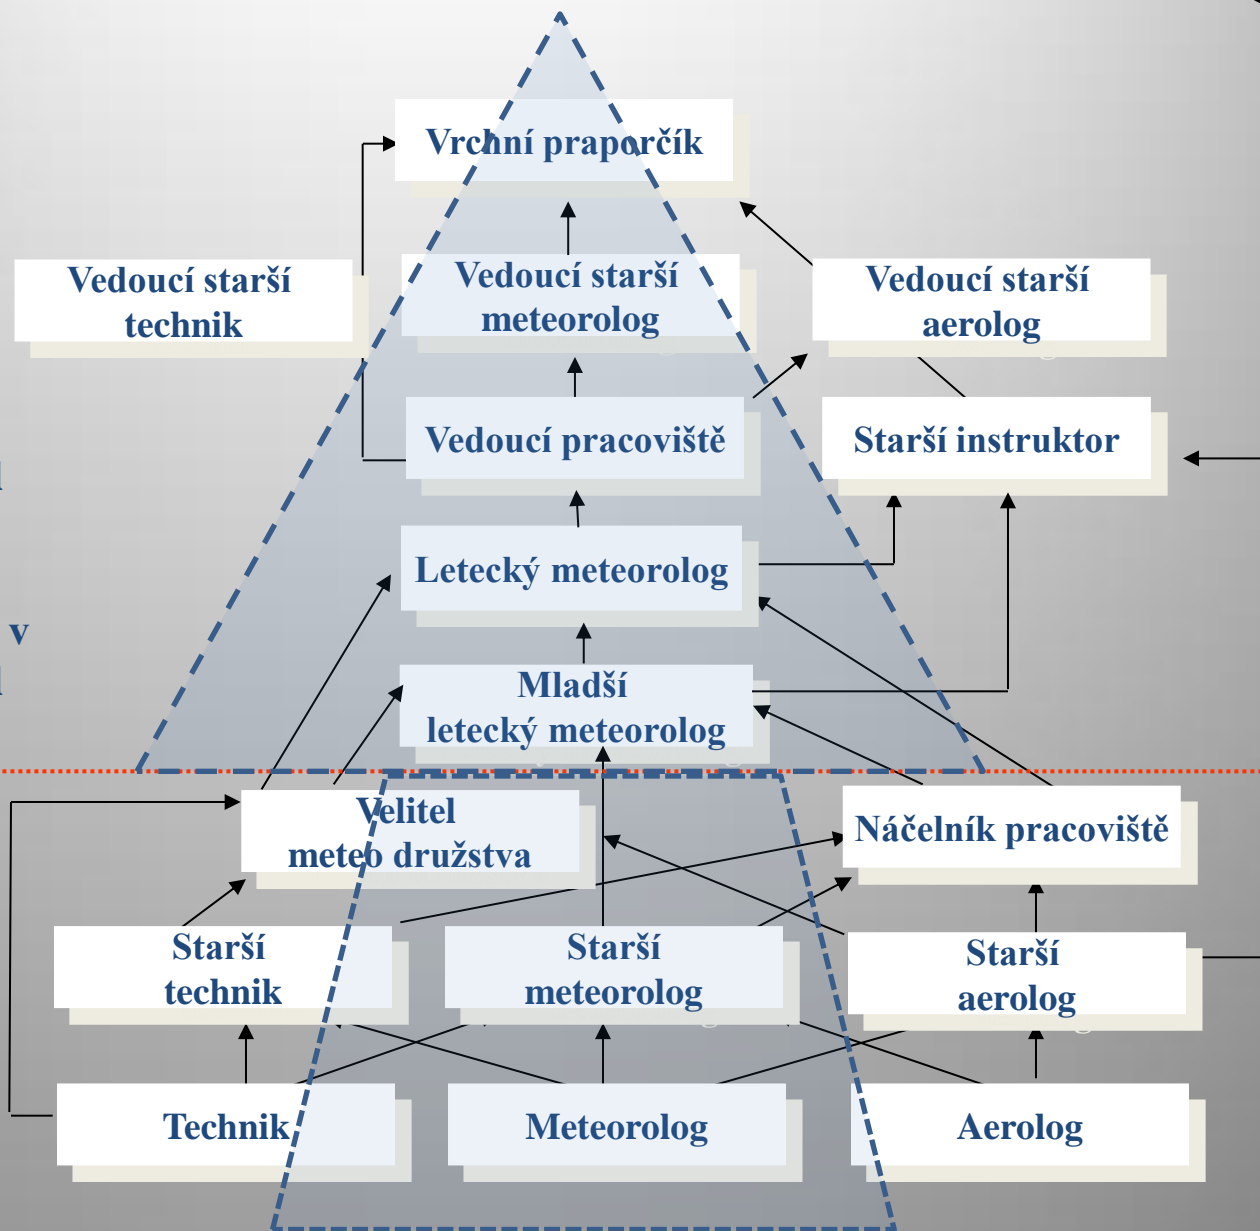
Vrchní praporčík

Vedoucí starší technik

Vedoucí starší meteorolog

Vedoucí starší aerolog

Vedoucí pracoviště

Starší instruktor

Letecký meteorolog

Mladší letecký meteorolog

Velitel meteo družstva

Náčelník pracoviště

Starší technik

Starší meteorolog

Starší aerolog

Technik

Meteorolog

Aerolog